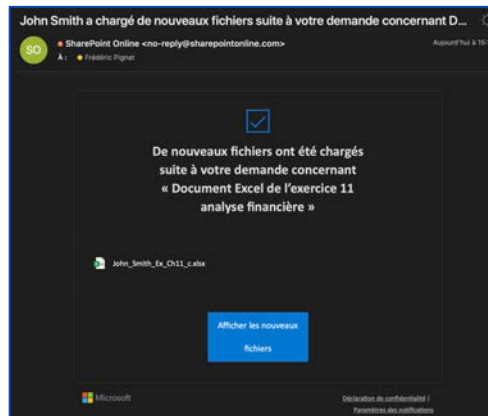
John Smith a chargé de nouveaux fichiers suite à votre demande concernant D...

SO

SharePoint Online <no-reply@sharepointonline.com>

À : Frédéric Pignat

Aujourd'hui à 15:

De nouveaux fichiers ont été chargés suite à votre demande concernant « Document Excel de l'exercice 11 analyse financière »

John_Smith_Ex_Ch11_c.xlsx

Afficher les nouveaux fichiers

Microsoft

Déclaration de confidentialité |

Paramètres des notifications